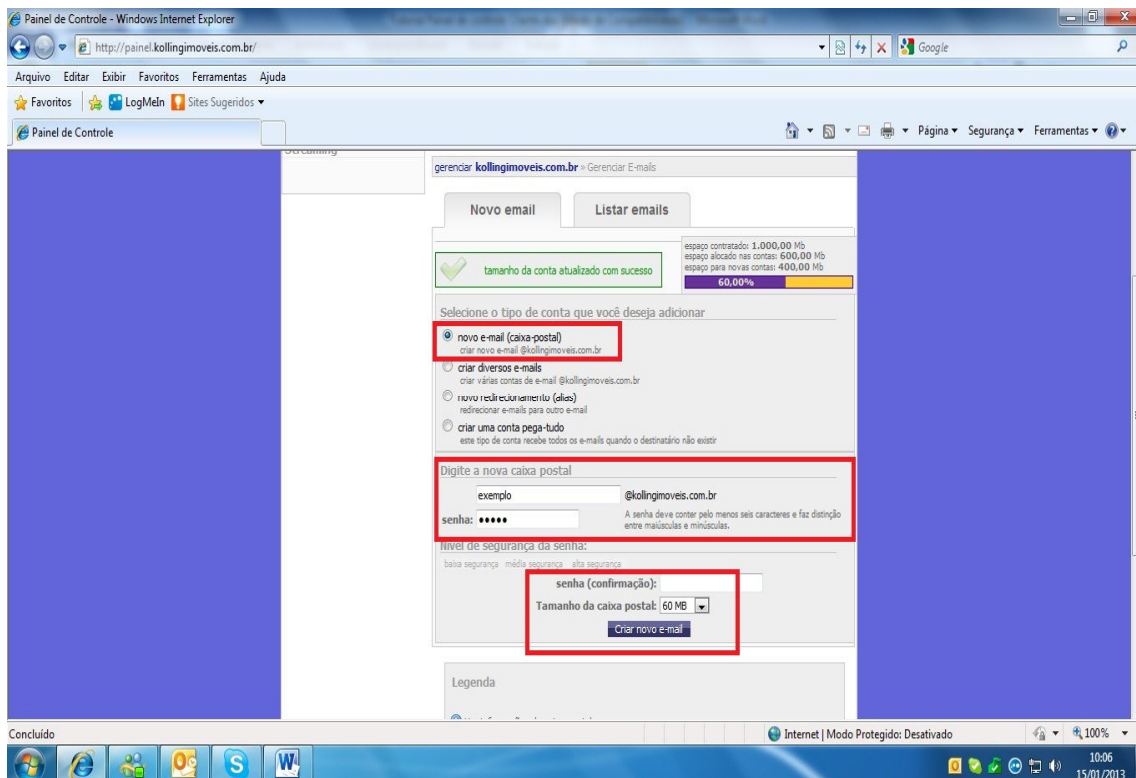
Painel de Controle - Windows Internet Explorer

http://painel.kollingimoveis.com.br/

Google

Arquivo Editar Exibir Favoritos Ferramentas Ajuda

Favoritos LogMeIn Sites Sugeridos

Painel de Controle

Página Segurança Ferramentas

gerenciar kollingimoveis.com.br » Gerenciar E-mails

Novo email

Listar emails

espaço contratado: 1.000,00 Mb
espaço alocado nas contas: 600,00 Mb
espaço para novas contas: 400,00 Mb

60,00%

tamanho da conta atualizado com sucesso

Selecione o tipo de conta que você deseja adicionar

novo e-mail (caixa-postal)
criar novo e-mail @kollingimoveis.com.br

criar diversos e-mails
criar várias contas de e-mail @kollingimoveis.com.br

novo redirecionamento (alias)
redirecionar e-mails para outro e-mail

criar uma conta pega-tudo
este tipo de conta recebe todos os e-mails quando o destinatário não existir

Digite a nova caixa postal

exemplo @kollingimoveis.com.br

senha: •••••

A senha deve conter pelo menos seis caracteres e faz distinção entre maiúsculas e minúsculas.

Nível de segurança da senha:

baixa segurança média segurança alta segurança

senha (confirmação):

Tamanho da caixa postal: 60 MB

Criar novo e-mail

Legenda

Concluído

Internet | Modo Protegido: Desativado

100%

10:06
15/01/2013